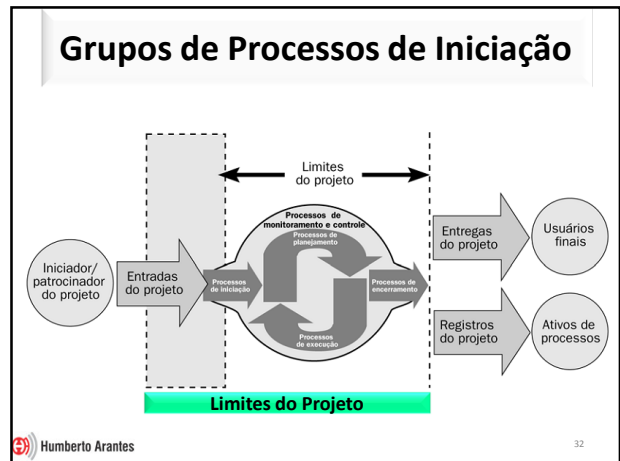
Grupos de Processos de Iniciação

Limites do projeto

Processos de monitoramento e controle

Processos de planejamento

Iniciador/ patrocinador do projeto

Entradas do projeto

Processos de iniciação

Processos de encerramento

Processos de execução

Entregas do projeto

Usuários finais

Registros do projeto

Ativos de processos

Limites do Projeto

Humberto Arantes

32